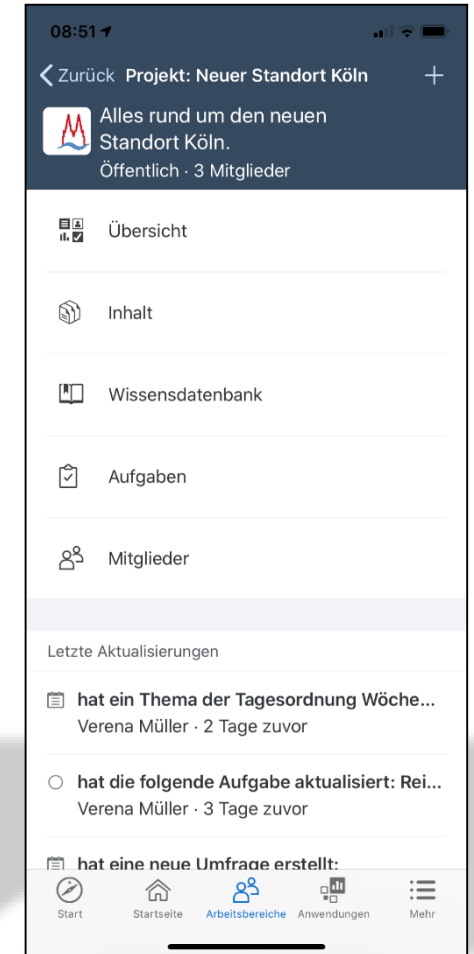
08:51

Zurück Projekt: Neuer Standort Köln +

Alles rund um den neuen Standort Köln.
Öffentlich · 3 Mitglieder

Übersicht

Inhalt

Wissensdatenbank

Aufgaben

Mitglieder

Letzte Aktualisierungen

hat ein Thema der Tagesordnung Wöche...
Verena Müller · 2 Tage zuvor

hat die folgende Aufgabe aktualisiert: Rei...
Verena Müller · 3 Tage zuvor

hat eine neue Umfrage erstellt:

Start Startseite Arbeitsbereiche Anwendungen Mehr